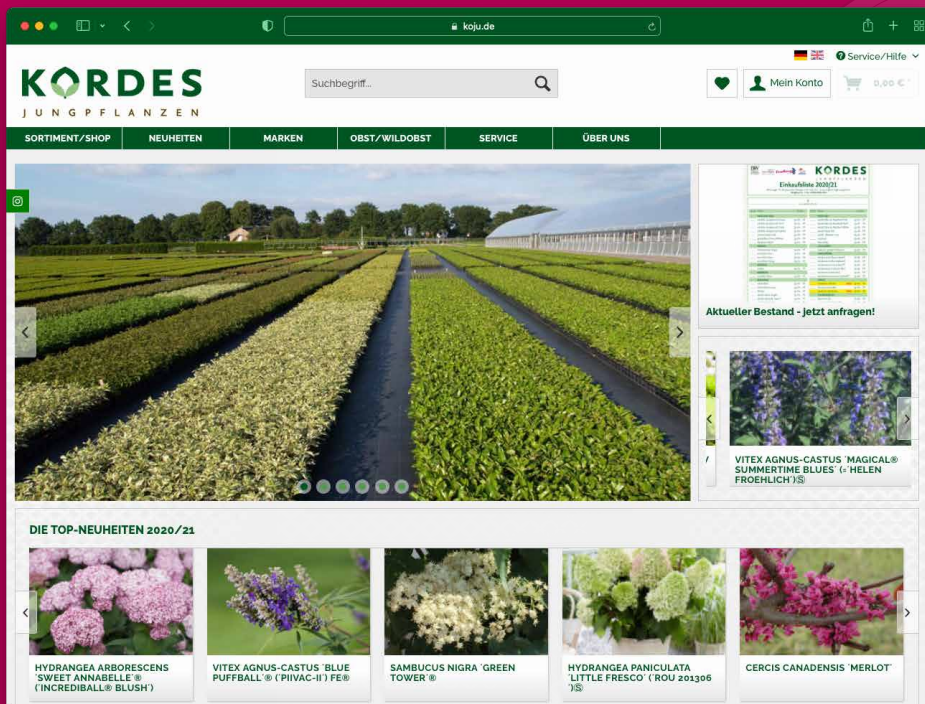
koju.de

Service/Hilfe

KORDES
JUNGPFLANZEN

Suchbegriff...

Mein Konto

0,00 €

SORTIMENT/SHOP
NEUHEITEN
MARKEN
OBST/WILDOBST
SERVICE
ÜBER UNS

KORDES
Einkaufsliste 2020/21

Aktueller Bestand - jetzt anfragen!

VITEX AGNUS-CASTUS 'MAGICAL® SUMMERTIME BLUES' (='HELEN FROEHLICH')Ⓢ

DIE TOP-NEUHEITEN 2020/21

HYDRANGEA ARBORESCENS 'SWEET ANNABELLE'® ('INCREDIBALL® BLUSH')

VITEX AGNUS-CASTUS 'BLUE PUFFBALL'® ('PIIVAC-II') FE®

SAMBUCUS NIGRA 'GREEN TOWER'®

HYDRANGEA PANICULATA 'LITTLE FRESCO' ('ROU 201306')Ⓢ

CERCIS CANADENSIS 'MERLOT'